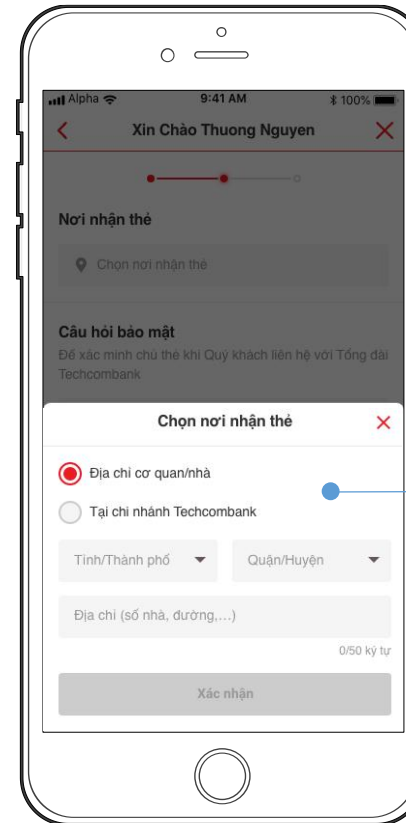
Alpha
9:41 AM
100%

Xin Chào Thuong Nguyen

Nơi nhận thẻ

Chọn nơi nhận thẻ

Câu hỏi bảo mật
Để xác minh chủ thẻ khi Quý khách liên hệ với Tổng đài Techcombank

Chọn nơi nhận thẻ

Địa chỉ cơ quan/nhà

Tại chi nhánh Techcombank

Tỉnh/Thành phố

Quận/Huyện

Địa chỉ (số nhà, đường,...)

0/50 ký tự

Xác nhận